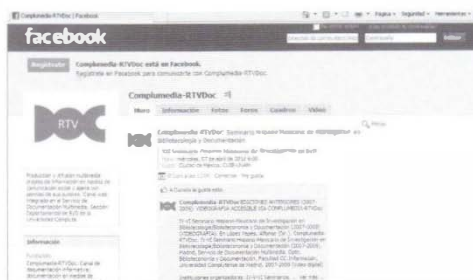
Complumedia-RTVDoc | Facebook

facebook

Registrarse

Complumedia-RTVDoc está en Facebook.
Regístrate en Facebook para conectarte con Complumedia-RTVDoc.

Complumedia-RTVDoc

Muro Información Fotos Foros Cuadros Vídeo

RTV

Complumedia-RTVDoc Seminario Hispano Mexicano de Investigación en Bibliotecología y Documentación

XXI Seminario Hispano Mexicano de Investigación en ByD
miércoles, 27 de abril de 2012
Ciudad de México

A 4 personas les gusta esto.

Complumedia-RTVDoc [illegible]

Producción y difusión multimedia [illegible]

Información

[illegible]